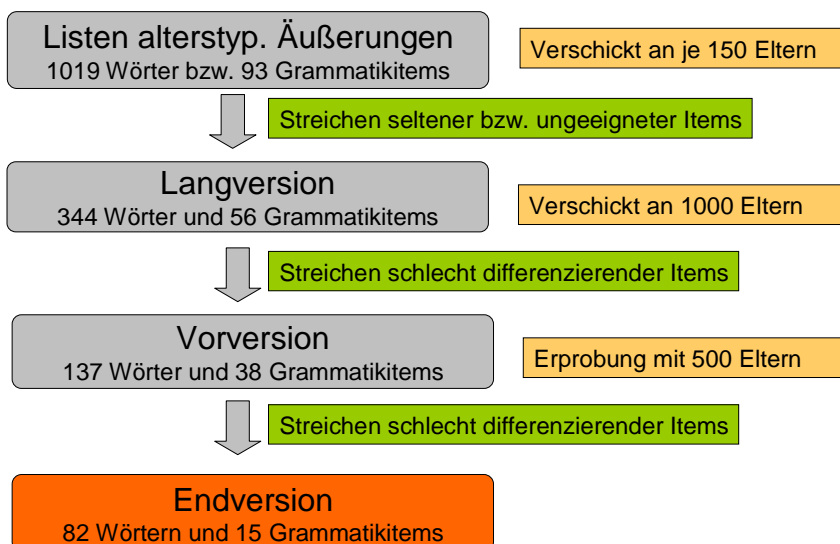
Listen alterstyp. Äußerungen
1019 Wörter bzw. 93 Grammatikitems

Verschickt an je 150 Eltern

Streichen seltener bzw. ungeeigneter Items

Langversion
344 Wörter und 56 Grammatikitems

Verschickt an 1000 Eltern

Streichen schlecht differenzierender Items

Vorversion
137 Wörter und 38 Grammatikitems

Erprobung mit 500 Eltern

Streichen schlecht differenzierender Items

Endversion
82 Wörtern und 15 Grammatikitems